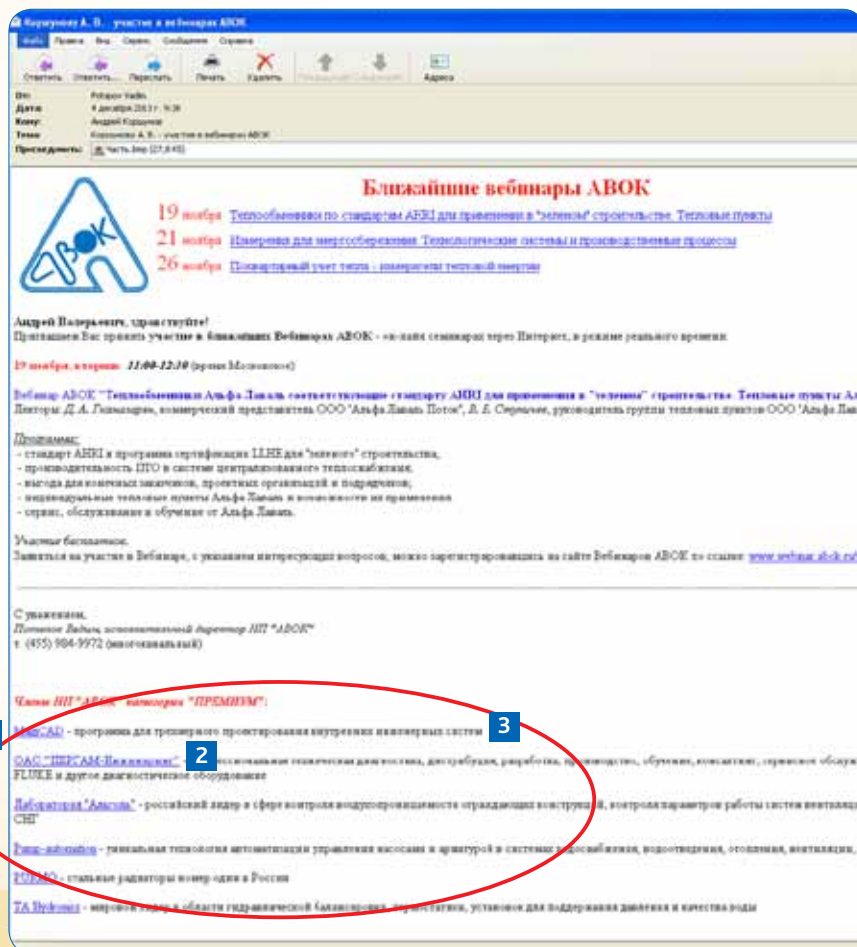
Коршунову А. В. - участие в вебинарах АВОК

Файл Правка Вид Сервис Сообщение Справка

Ответить Ответить... Переслать Печать Удалить Предыдущее Следующее Адреса

От: Potapov Vadim
Дата: 4 декабря 2013 г. 9:38
Кому: Андрей Коршунов
Тема: Коршунову А. В. - участие в вебинарах АВОК
Присоединить: часть.bmp (27,8 КБ)

Ближайшие вебинары АВОК

19 ноября Теплообменники по стандартам AHRI для применения в "зеленом" строительстве. Тепловые пункты

21 ноября Измерения для энергосбережения. Технологические системы и производственные процессы

26 ноября Поквартирный учет тепла - измерения тепловой энергии

Андрей Валерьевич, здравствуйте!
Приглашаем Вас принять участие в ближайших Вебинарах АВОК - он-лайн семинарах через Интернет, в режиме реального времени.

19 ноября, вторник: 11:00-12:30 (время Московское)

Вебинар АВОК "Теплообменники Альфа Лаваль соответствующие стандарту AHRI для применения в "зеленом" строительстве. Тепловые пункты Ал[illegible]
Лекторы: Д. А. Гаспарян, коммерческий представитель ООО "Альфа Лаваль Поток", В. Б. Старичков, руководитель группы тепловых пунктов ООО "Альфа Лав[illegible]

Программа:
- стандарт AHRI и программа сертификации LLHE для "зеленого" строительства;
- производительность ПТО в системе централизованного теплоснабжения;
- выгода для конечных заказчиков, проектных организаций и подрядчиков;
- индивидуальные тепловые пункты Альфа Лаваль и возможности их применения;
- сервис, обслуживание и обучение от Альфа Лаваль.

Участие бесплатное.
Записаться на участие в Вебинаре, с указанием интересующих вопросов, можно зарегистрировавшись на сайте Вебинаров АВОК по ссылке: www.webinar.abok.ru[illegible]

С уважением,
Потапов Вадим, исполнительный директор НП "АВОК"
т. (495) 984-9972 (многоканальный)

Члены НП "АВОК" категории "ПРЕМИУМ":

MagiCAD - программа для трехмерного проектирования внутренних инженерных систем

3

ОАС "ПЕРГАМ-Инжиниринг" 2 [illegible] технические диагностика, дистрибуция, разработка, производство, обучение, консалтинг, сервисное обслу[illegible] FLUKE и другое диагностическое оборудование

Лаборатория "Ависта" - российский лидер в сфере контроля воздухопроницаемости ограждающих конструкций, контроля параметров работы систем вентиляц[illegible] СНГ

Pump-automation - уникальная технология автоматизации управления насосами и арматурой в системах водоснабжения, водоотведения, отопления, вентиляции, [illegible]

PURMO - стальные радиаторы номер один в России

TA Hydronics - мировой лидер в области гидравлической балансировки, термостатики, установок для поддержания давления и качества воды